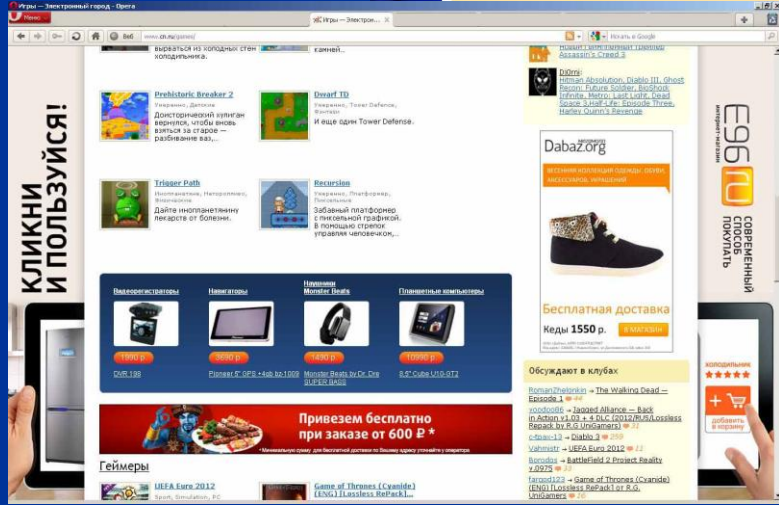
Игры — Электронный город - Opera

Меню

Игры — Электрон...

www.e1.ru/games/

Искать в Google

выраться из холодных стен холодильника.

камней...

Assassin's Creed 3

DiOrni:
Hitman Absolution, Diablo III, Ghost Recon: Future Soldier, BioShock Infinite, Metro: Last Light, Dead Space 3, Half-Life: Episode Three, Harley Quinn's Revenge

Prehistoric Breaker 2
Умелость, Детские
Доисторический хулиган вернулся, чтобы вновь взяться за старое – разбивание ваз,...

Dwarf TD
Умелость, Tower Defense, Фэнтези
И еще один Tower Defense.

Trigger Path
Инопланетяне, Непослушные, Флэшбэки
Дайте инопланетянину лекарств от болезни.

Recursion
Умелость, Платформер, Пиксельные
Забавный платформер с пиксельной графикой. В помощью стрелок управляя человечком,...

Dabaz.org
ВЕСЕННЯЯ КОЛЛЕКЦИЯ ОДЕЖДЫ, ОБУВИ, АКСЕССУАРОВ, УКРАШЕНИЙ

Бесплатная доставка
Кеды 1550 р.
В МАГАЗИН

Видеорегистраторы
Навигаторы
Наушники Monster Beats
Планшетные компьютеры

1990 р.
DVR 109

3690 р.
Pioneer 5" GPS +4gb bz-1009

1490 р.
Monster Beats by Dr. Dre SUPER BASS

10990 р.
8.5" Cube U10-GT2

Привезем бесплатно при заказе от 600 ₽ *

Геймеры

UEFA Euro 2012
Sport, Simulation, PC

Game of Thrones (Cyanide) (ENG) [Lossless RePack]...

Обсуждают в клубах

RomanZhelonkin → The Walking Dead — Episode 1 44
yoodoo86 → Jagged Alliance — Back in Action v1.03 + 4 DLC (2012/RUS/Lossless Repack by R.G UniGamers) 31
c-tpax-13 → Diablo 3 259
Vahmistr → UEFA Euro 2012 12
Borodos → Battlefield 2 Project Reality v.0975 33
farooq123 → Game of Thrones (Cyanide) (ENG) [Lossless RePack] от R.G. UniGamers 26

КЛИКНИ И ПОЛЬЗУЙСЯ!

Е96.ru
интернет-магазин
СОВРЕМЕННЫЙ СПОСОБ ПОКУПАТЬ

ХОЛОДИЛЬНИК
добавить в корзину